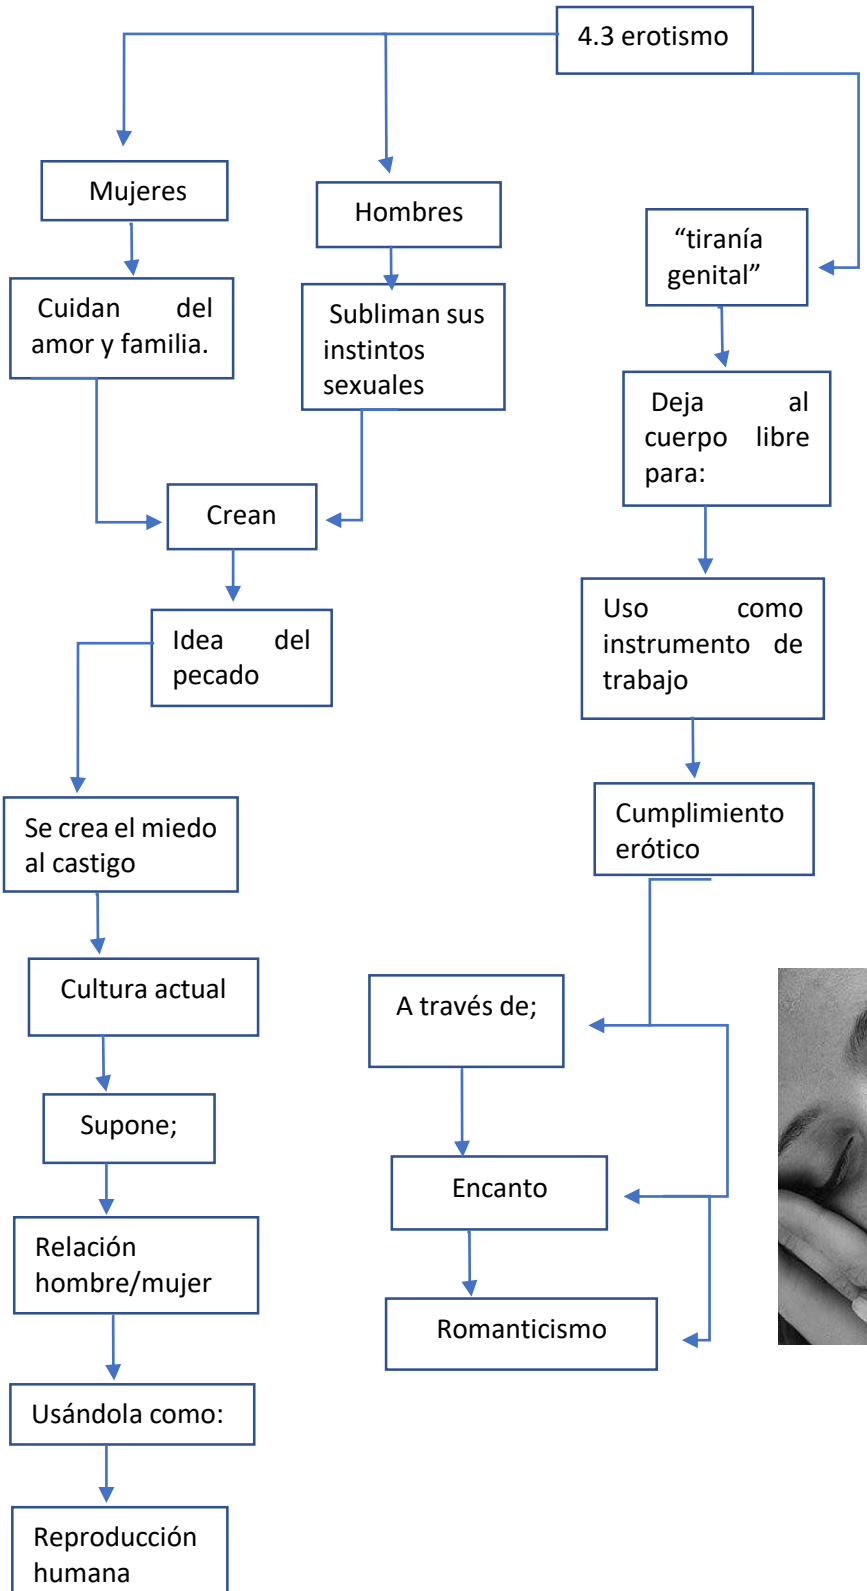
4.3 erotismo

Mujeres

Cuidan del amor y familia.

Hombres

Subliman sus instintos sexuales

Crean

Idea del pecado

Se crea el miedo al castigo

Cultura actual

Supone;

Relación hombre/mujer

Usándola como:

Reproducción humana

“tiranía genital”

Deja al cuerpo libre para:

Uso como instrumento de trabajo

Cumplimiento erótico

A través de;

Encanto

Romanticismo